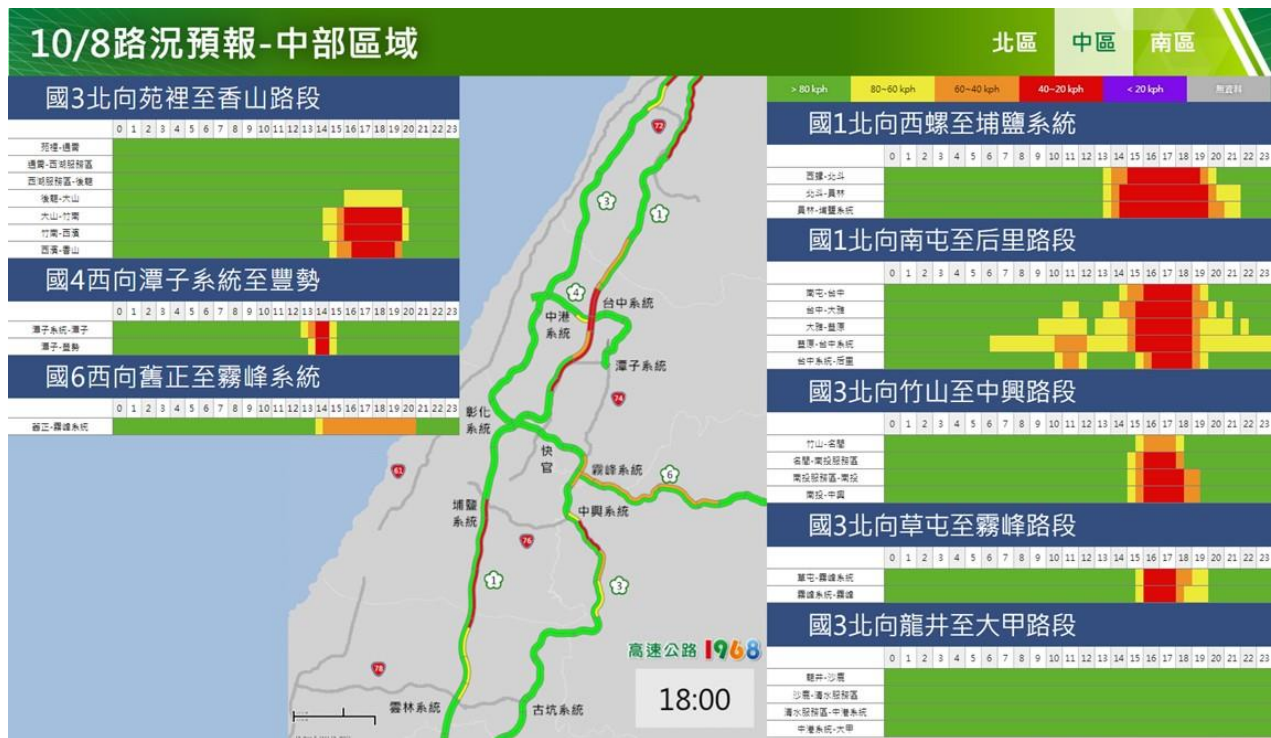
10/8路況預報-中部區域

北區 中區 南區

> 80 kph | 80~60 kph | 60~40 kph | 40~20 kph | < 20 kph | 無資料

國3北向苑裡至香山路段

| | 0 | 1 | 2 | 3 | 4 | 5 | 6 | 7 | 8 | 9 | 10 | 11 | 12 | 13 | 14 | 15 | 16 | 17 | 18 | 19 | 20 | 21 | 22 | 23 |
|---|---|---|---|---|---|---|---|---|---|---|---|---|---|---|---|---|---|---|---|---|---|---|---|---|
| 苑裡-通霄 | | | | | | | | | | | | | | | | | | | | | | | | |
| 通霄-西湖服務區 | | | | | | | | | | | | | | | | | | | | | | | | |
| 西湖服務區-後龍 | | | | | | | | | | | | | | | | | | | | | | | | |
| 後龍-大山 | | | | | | | | | | | | | | | | | | | | | | | | |
| 大山-竹南 | | | | | | | | | | | | | | | | | | | | | | | | |
| 竹南-西濱 | | | | | | | | | | | | | | | | | | | | | | | | |
| 西濱-香山 | | | | | | | | | | | | | | | | | | | | | | | | |

國4西向潭子系統至豐勢

| | 0 | 1 | 2 | 3 | 4 | 5 | 6 | 7 | 8 | 9 | 10 | 11 | 12 | 13 | 14 | 15 | 16 | 17 | 18 | 19 | 20 | 21 | 22 | 23 |
|---|---|---|---|---|---|---|---|---|---|---|---|---|---|---|---|---|---|---|---|---|---|---|---|---|
| 潭子系統-潭子 | | | | | | | | | | | | | | | | | | | | | | | | |
| 潭子-豐勢 | | | | | | | | | | | | | | | | | | | | | | | | |

國6西向舊正至霧峰系統

| | 0 | 1 | 2 | 3 | 4 | 5 | 6 | 7 | 8 | 9 | 10 | 11 | 12 | 13 | 14 | 15 | 16 | 17 | 18 | 19 | 20 | 21 | 22 | 23 |
|---|---|---|---|---|---|---|---|---|---|---|---|---|---|---|---|---|---|---|---|---|---|---|---|---|
| 舊正-霧峰系統 | | | | | | | | | | | | | | | | | | | | | | | | |

72 3 1 4 台中系統 中港系統 潭子系統 74 彰化系統 快官 霧峰系統 6 61 埔鹽系統 中興系統 76 1 3 78 霧林系統 古坑系統

高速公路1968

18:00

國1北向西螺至埔鹽系統

| | 0 | 1 | 2 | 3 | 4 | 5 | 6 | 7 | 8 | 9 | 10 | 11 | 12 | 13 | 14 | 15 | 16 | 17 | 18 | 19 | 20 | 21 | 22 | 23 |
|---|---|---|---|---|---|---|---|---|---|---|---|---|---|---|---|---|---|---|---|---|---|---|---|---|
| 西螺-北斗 | | | | | | | | | | | | | | | | | | | | | | | | |
| 北斗-員林 | | | | | | | | | | | | | | | | | | | | | | | | |
| 員林-埔鹽系統 | | | | | | | | | | | | | | | | | | | | | | | | |

國1北向南屯至后里路段

| | 0 | 1 | 2 | 3 | 4 | 5 | 6 | 7 | 8 | 9 | 10 | 11 | 12 | 13 | 14 | 15 | 16 | 17 | 18 | 19 | 20 | 21 | 22 | 23 |
|---|---|---|---|---|---|---|---|---|---|---|---|---|---|---|---|---|---|---|---|---|---|---|---|---|
| 南屯-台中 | | | | | | | | | | | | | | | | | | | | | | | | |
| 台中-大雅 | | | | | | | | | | | | | | | | | | | | | | | | |
| 大雅-豐原 | | | | | | | | | | | | | | | | | | | | | | | | |
| 豐原-台中系統 | | | | | | | | | | | | | | | | | | | | | | | | |
| 台中系統-后里 | | | | | | | | | | | | | | | | | | | | | | | | |

國3北向竹山至中興路段

| | 0 | 1 | 2 | 3 | 4 | 5 | 6 | 7 | 8 | 9 | 10 | 11 | 12 | 13 | 14 | 15 | 16 | 17 | 18 | 19 | 20 | 21 | 22 | 23 |
|---|---|---|---|---|---|---|---|---|---|---|---|---|---|---|---|---|---|---|---|---|---|---|---|---|
| 竹山-名間 | | | | | | | | | | | | | | | | | | | | | | | | |
| 名間-南投服務區 | | | | | | | | | | | | | | | | | | | | | | | | |
| 南投服務區-南投 | | | | | | | | | | | | | | | | | | | | | | | | |
| 南投-中興 | | | | | | | | | | | | | | | | | | | | | | | | |

國3北向草屯至霧峰路段

| | 0 | 1 | 2 | 3 | 4 | 5 | 6 | 7 | 8 | 9 | 10 | 11 | 12 | 13 | 14 | 15 | 16 | 17 | 18 | 19 | 20 | 21 | 22 | 23 |
|---|---|---|---|---|---|---|---|---|---|---|---|---|---|---|---|---|---|---|---|---|---|---|---|---|
| 草屯-霧峰系統 | | | | | | | | | | | | | | | | | | | | | | | | |
| 霧峰系統-霧峰 | | | | | | | | | | | | | | | | | | | | | | | | |

國3北向龍井至大甲路段

| | 0 | 1 | 2 | 3 | 4 | 5 | 6 | 7 | 8 | 9 | 10 | 11 | 12 | 13 | 14 | 15 | 16 | 17 | 18 | 19 | 20 | 21 | 22 | 23 |
|---|---|---|---|---|---|---|---|---|---|---|---|---|---|---|---|---|---|---|---|---|---|---|---|---|
| 龍井-沙鹿 | | | | | | | | | | | | | | | | | | | | | | | | |
| 沙鹿-清水服務區 | | | | | | | | | | | | | | | | | | | | | | | | |
| 清水服務區-中港系統 | | | | | | | | | | | | | | | | | | | | | | | | |
| 中港系統-大甲 | | | | | | | | | | | | | | | | | | | | | | | | |